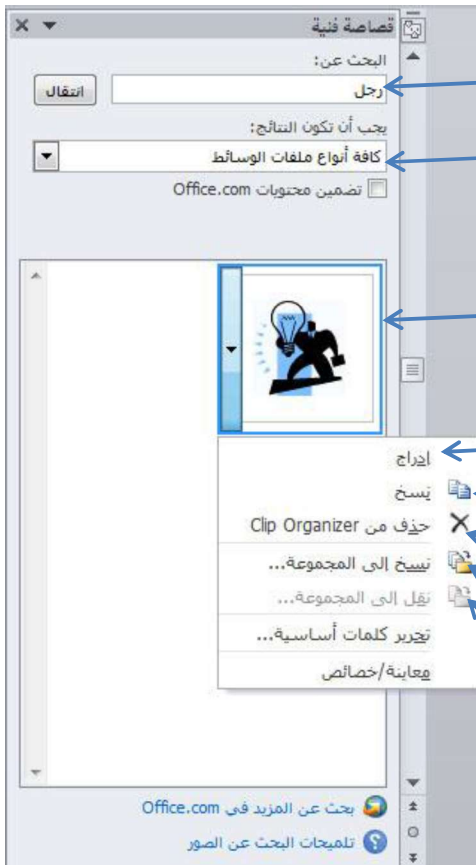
قصاصة فنية

البحث عن:

رجل

انتقال

يجب أن تكون النتائج:

كافة أنواع ملفات الوسائط

تضمين محتويات Office.com

إدراج

نسخ

حذف من Clip Organizer

نسخ إلى المجموعة...

نقل إلى المجموعة...

تحرير كلمات أساسية...

معاينة/خصائص

بحث عن المزيد في Office.com

تلميحات البحث عن الصور